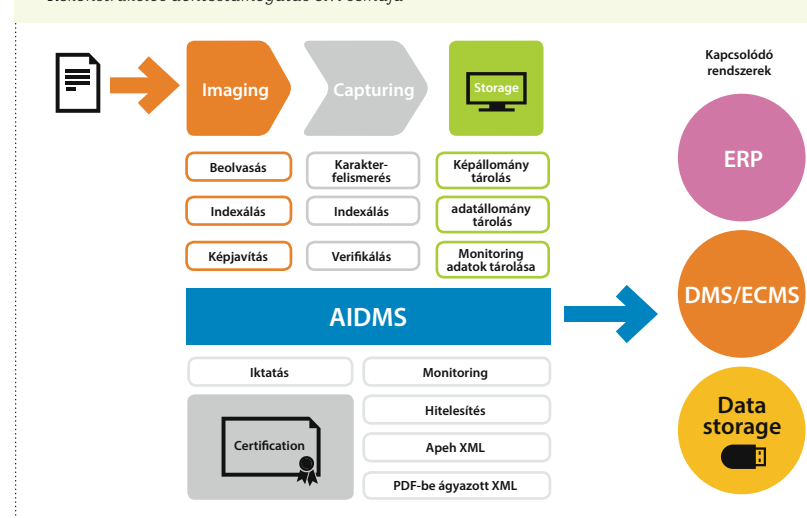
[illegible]

Imaging

Capturing

Storage

Kapcsolódó rendszerek

Beolvasás

Karakterfelismerés

Képállomány tárolás

Indexálás

Indexálás

adatállomány tárolás

Képjavítás

Verifikálás

Monitoring adatok tárolása

ERP

AIDMS

DMS/ECMS

Iktatás

Monitoring

Hitelesítés

Certification

Apeh XML

PDF-be ágyazott XML

Data storage